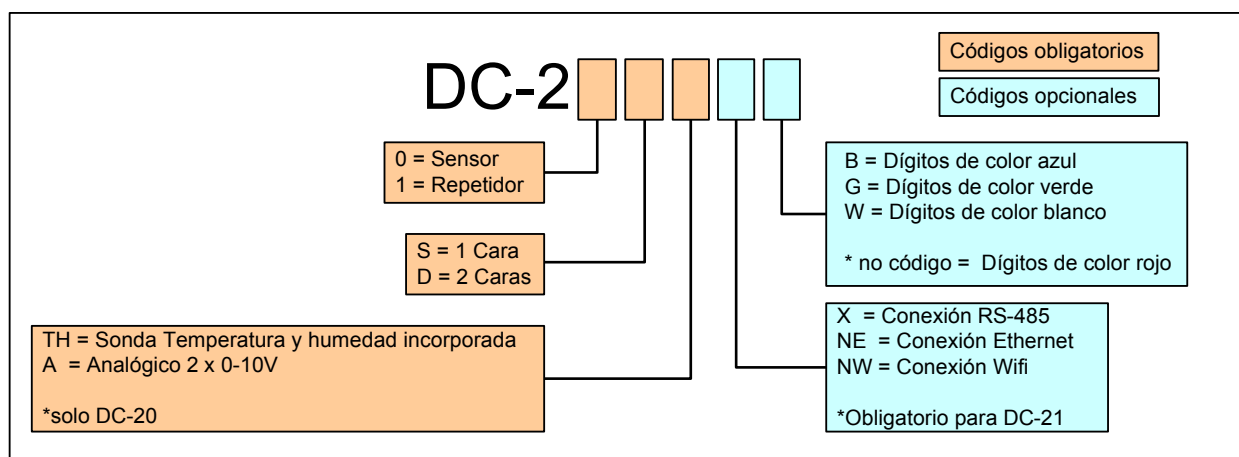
DC-2

Códigos obligatorios

Códigos opcionales

0 = Sensor
1 = Repetidor

S = 1 Cara
D = 2 Caras

TH = Sonda Temperatura y humedad incorporada
A = Analógico 2 x 0-10V

*solo DC-20

B = Dígitos de color azul
G = Dígitos de color verde
W = Dígitos de color blanco

* no código = Dígitos de color rojo

X = Conexión RS-485
NE = Conexión Ethernet
NW = Conexión Wifi

*Obligatorio para DC-21